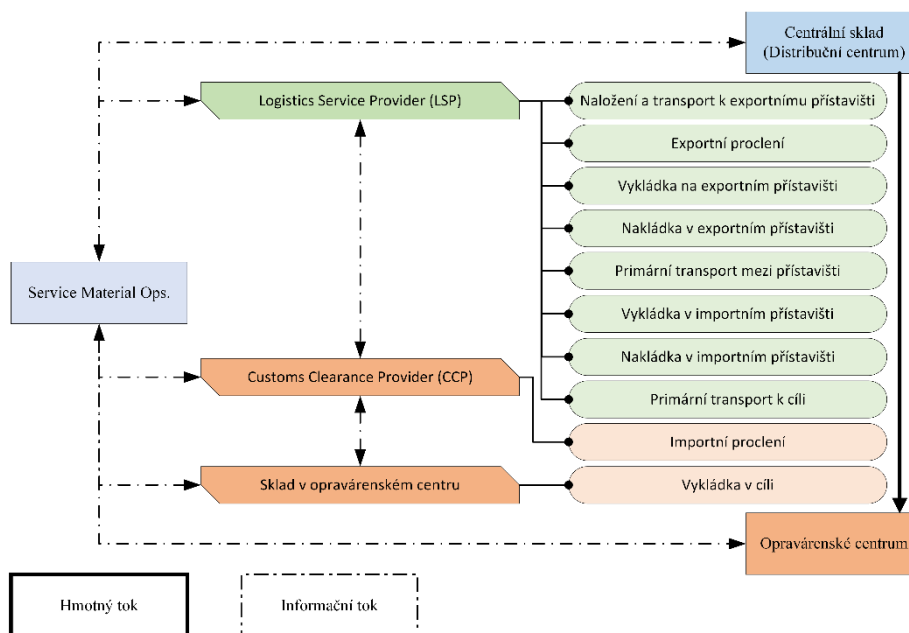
Centrální sklad (Distribuční centrum)

Logistics Service Provider (LSP)

Naložení a transport k exportnímu přístavišti

Exportní proclení

Vykládka na exportním přístavišti

Nakládka v exportním přístavišti

Service Material Ops.

Primární transport mezi přístavišti

Vykládka v importním přístavišti

Nakládka v importním přístavišti

Customs Clearance Provider (CCP)

Primární transport k cíli

Importní proclení

Sklad v opravárenském centru

Vykládka v cíli

Opravárenské centrum

Hmotný tok

Informační tok